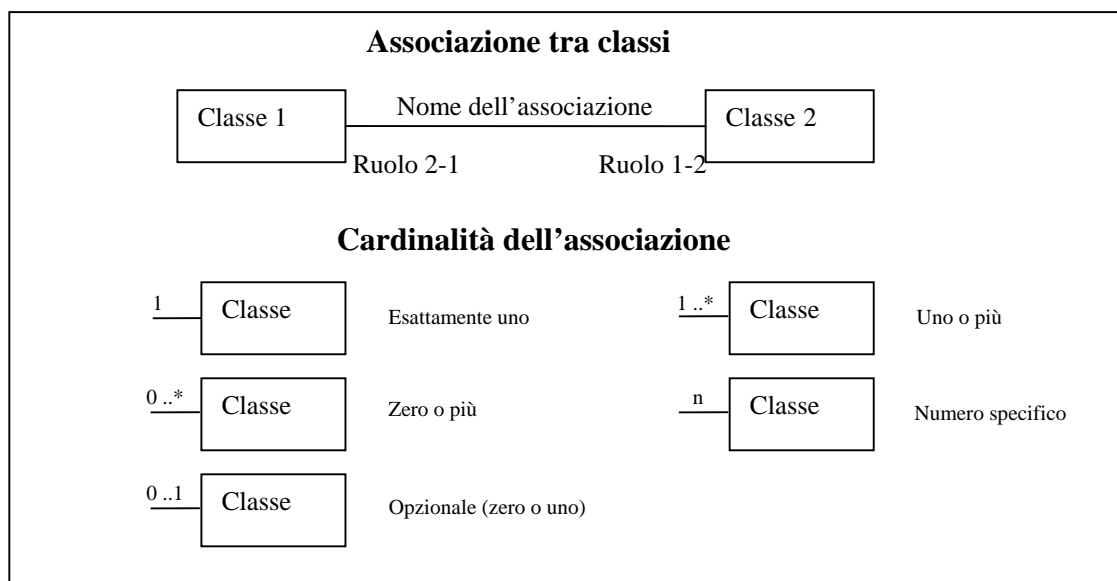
Associazione tra classi

Classe 1

Nome dell'associazione

Classe 2

Ruolo 2-1

Ruolo 1-2

Cardinalità dell'associazione

1 Classe Esattamente uno

1 ..* Classe Uno o più

0 ..* Classe Zero o più

n Classe Numero specifico

0 ..1 Classe Opzionale (zero o uno)